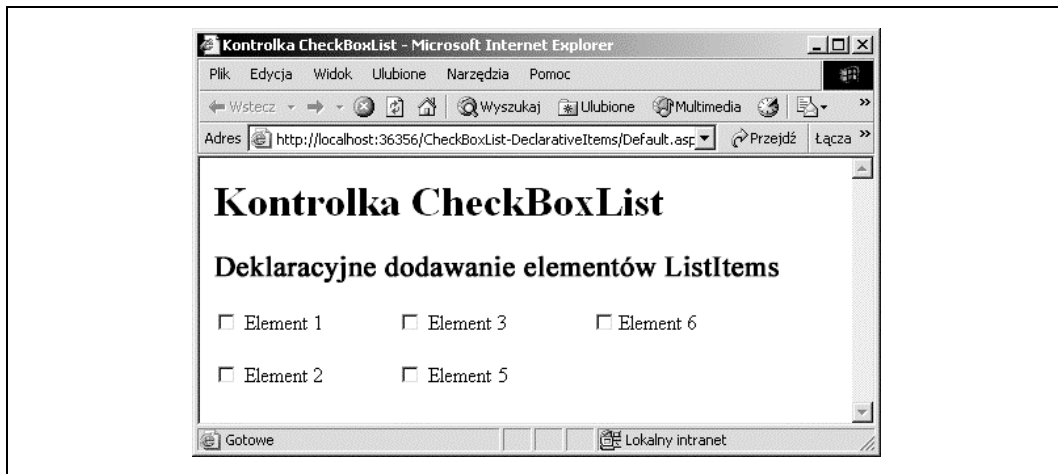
Kontrolka CheckBoxList - Microsoft Internet Explorer

Plik Edycja Widok Ulubione Narzędzia Pomoc

Wstecz Wyszukaj Ulubione Multimedia

Adres http://localhost:36356/CheckBoxList-DeclarativeItems/Default.asp Przejdź Łącza

Kontrolka CheckBoxList

Deklaracyjne dodawanie elementów ListItems

☐ Element 1 ☐ Element 3 ☐ Element 6

☐ Element 2 ☐ Element 5

Gotowe Lokalny intranet